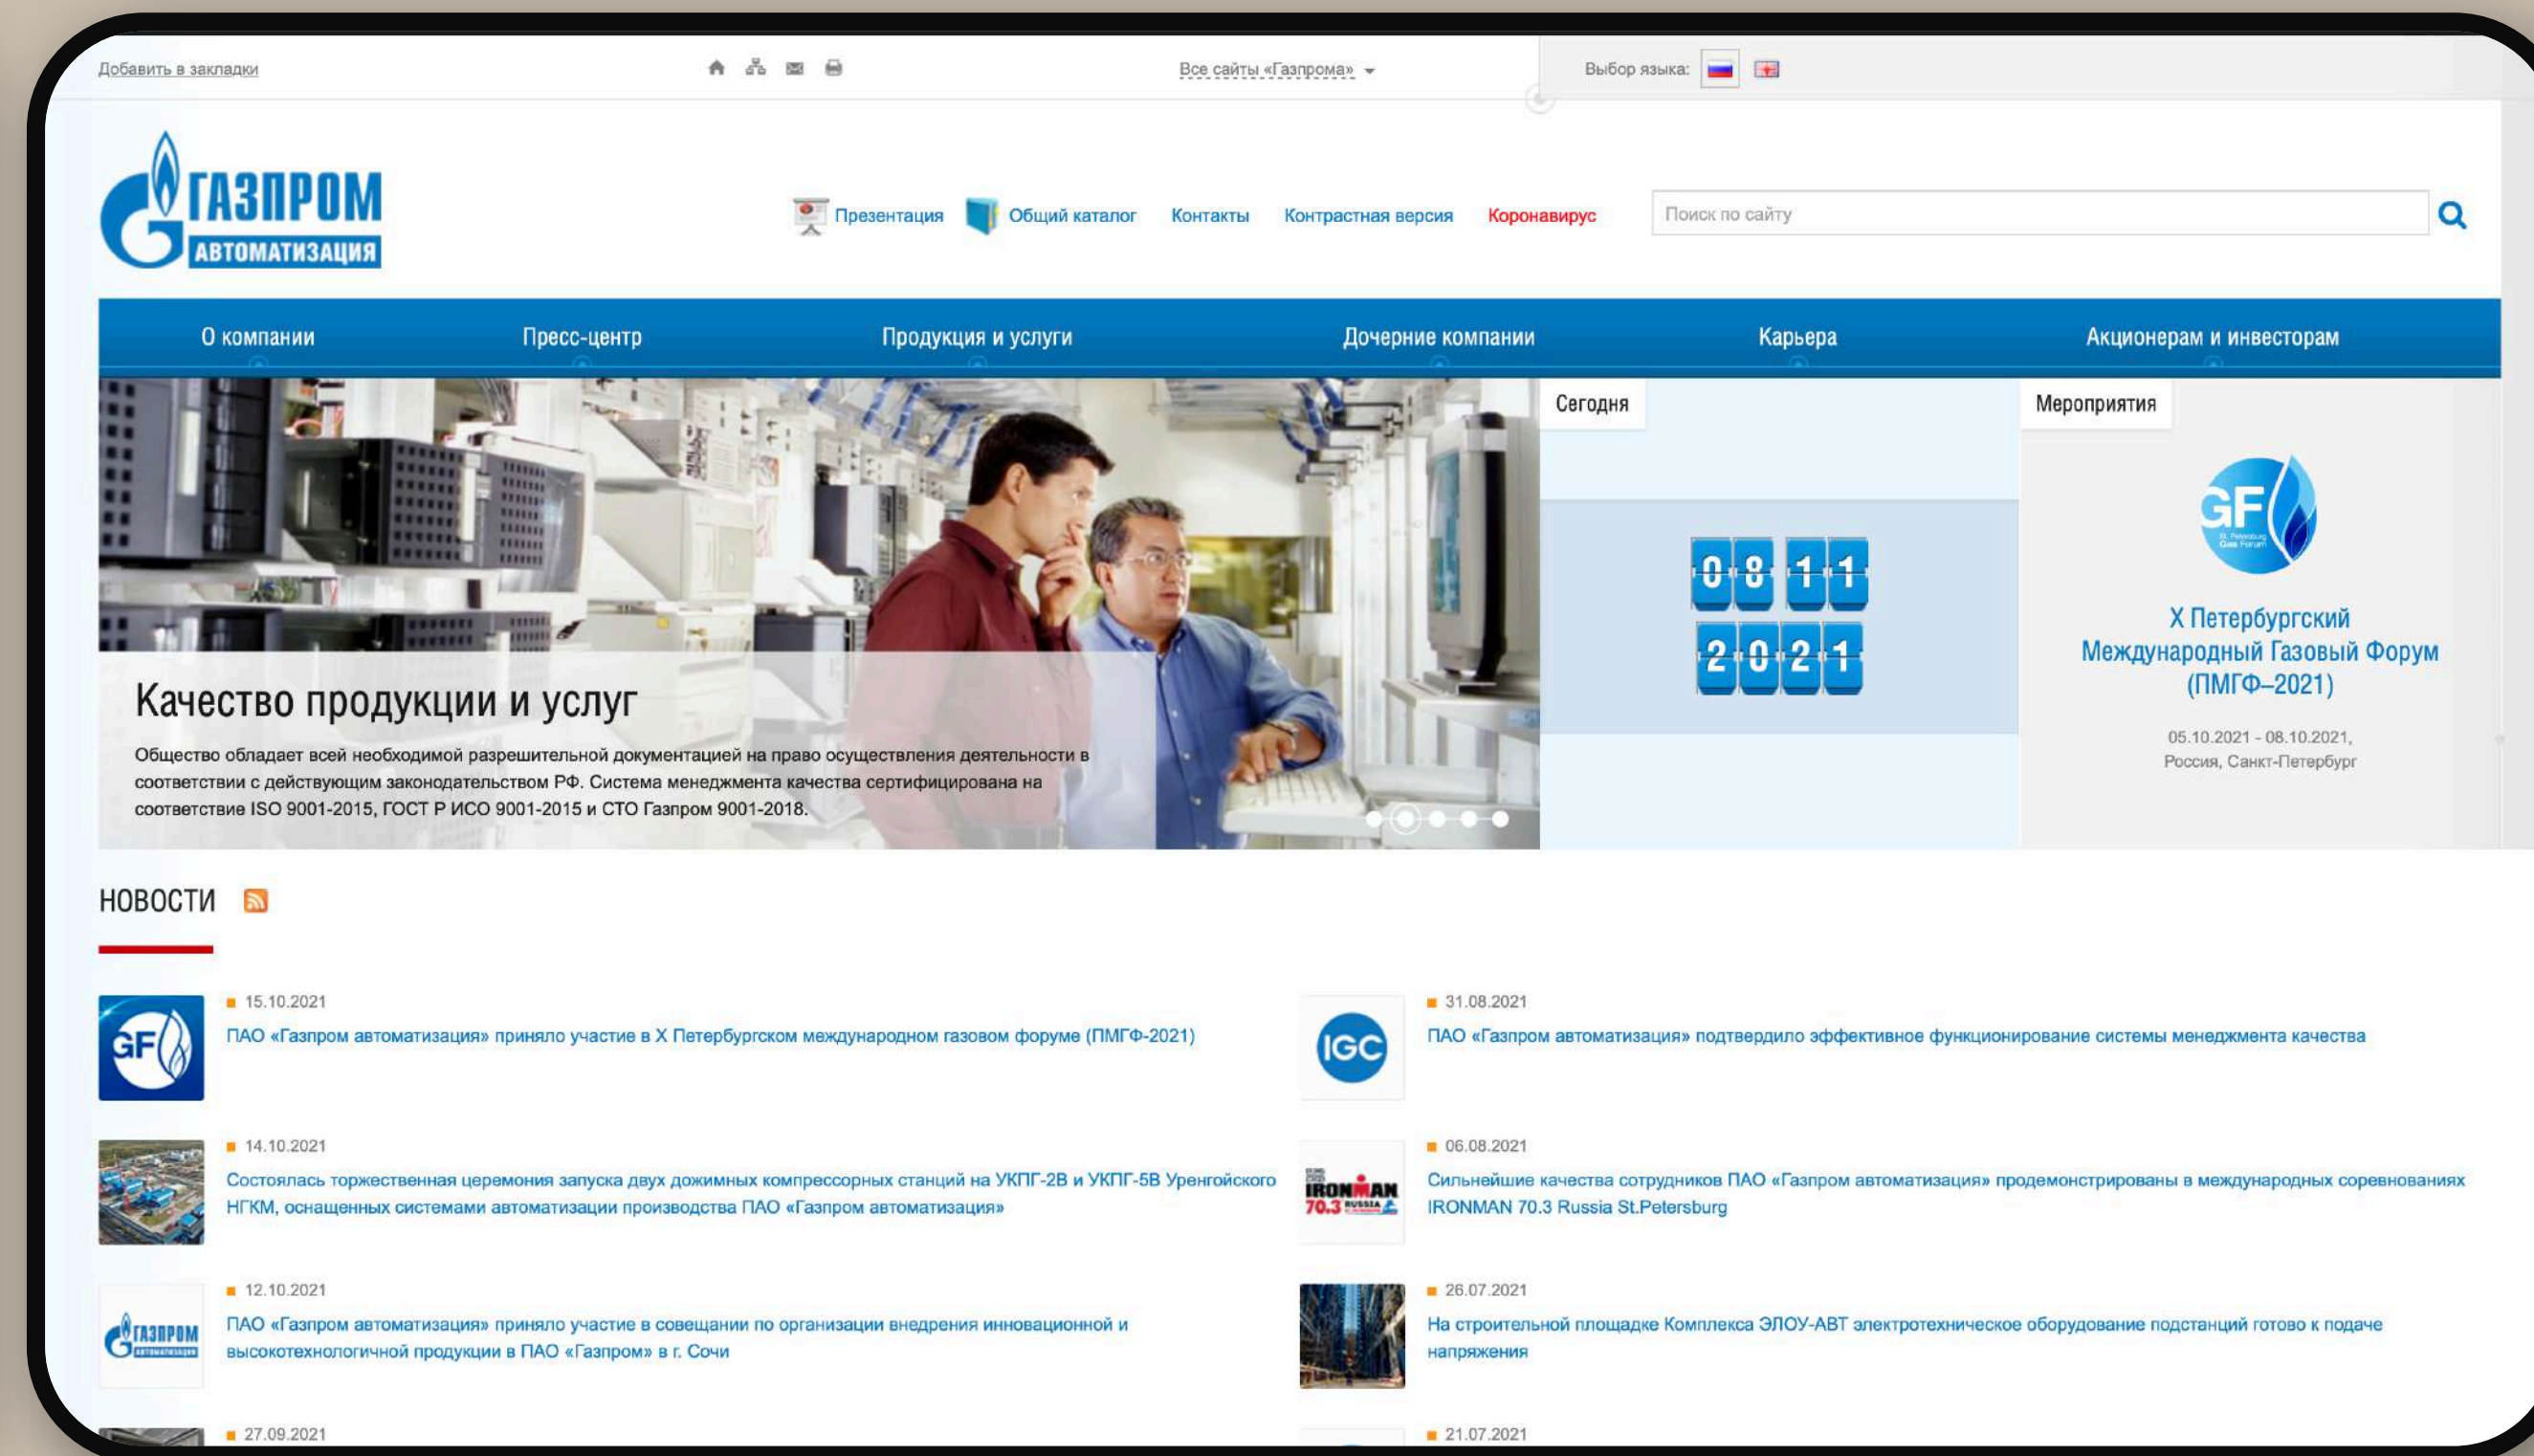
Добавить в закладки

Все сайты «Газпрома»

Выбор языка:

ГАЗПРОМ
АВТОМАТИЗАЦИЯ

Презентация Общий каталог Контакты Контрастная версия Коронавирус

Поиск по сайту

О компании Пресс-центр Продукция и услуги Дочерние компании Карьера Акционерам и инвесторам

Качество продукции и услуг

Общество обладает всей необходимой разрешительной документацией на право осуществления деятельности в соответствии с действующим законодательством РФ. Система менеджмента качества сертифицирована на соответствие ISO 9001-2015, ГОСТ Р ИСО 9001-2015 и СТО Газпром 9001-2018.

Сегодня

08 11
2021

Мероприятия

GF

X Петербургский Международный Газовый Форум (ПМГФ–2021)

05.10.2021 - 08.10.2021,
Россия, Санкт-Петербург

НОВОСТИ

15.10.2021
ПАО «Газпром автоматизация» приняло участие в X Петербургском международном газовом форуме (ПМГФ-2021)

31.08.2021
ПАО «Газпром автоматизация» подтвердило эффективное функционирование системы менеджмента качества

14.10.2021
Состоялась торжественная церемония запуска двух дожимных компрессорных станций на УКПГ-2В и УКПГ-5В Уренгойского НГКМ, оснащенных системами автоматизации производства ПАО «Газпром автоматизация»

06.08.2021
Сильнейшие качества сотрудников ПАО «Газпром автоматизация» продемонстрированы в международных соревнованиях IRONMAN 70.3 Russia St.Petersburg

12.10.2021
ПАО «Газпром автоматизация» приняло участие в совещании по организации внедрения инновационной и высокотехнологичной продукции в ПАО «Газпром» в г. Сочи

26.07.2021
На строительной площадке Комплекса ЭЛОУ-АВТ электротехническое оборудование подстанций готово к подаче напряжения

27.09.2021

21.07.2021